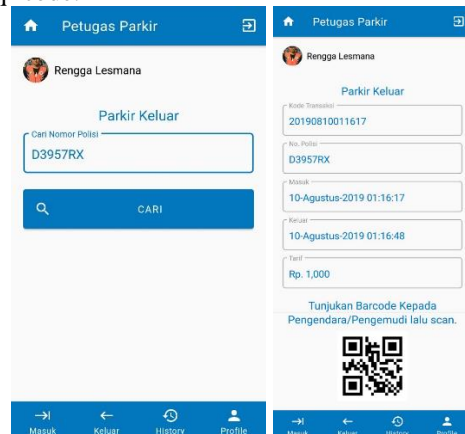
Petugas Parkir

Rengga Lesmana

Parkir Keluar

Cari Nomor Polisi
D3957RX

CARI

Masuk Keluar History Profile

Petugas Parkir

Rengga Lesmana

Parkir Keluar

Kode Transaksi
20190810011617

No. Polisi
D3957RX

Masuk
10-Agustus-2019 01:16:17

Keluar
10-Agustus-2019 01:16:48

Tarif
Rp. 1,000

Tunjukan Barcode Kepada Pengendara/Pengemudi lalu scan.

Masuk Keluar History Profile